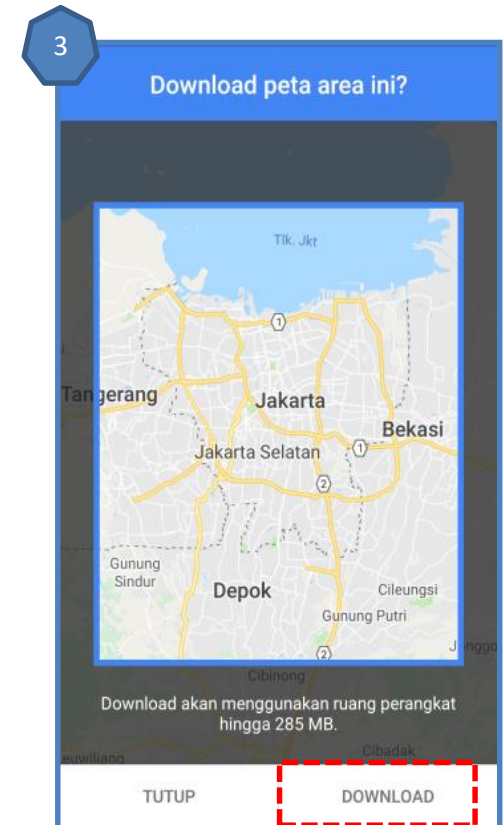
3

Download peta area ini?

Tlk. Jkt

1

Tangerang

Jakarta

Bekasi

Jakarta Selatan

1

2

Gunung Sindur

Depok

Cileungsi

Gunung Putri

Jonggol

2

Cibinong

Download akan menggunakan ruang perangkat hingga 285 MB.

Leuwiliang

Cibadak

TUTUP

DOWNLOAD